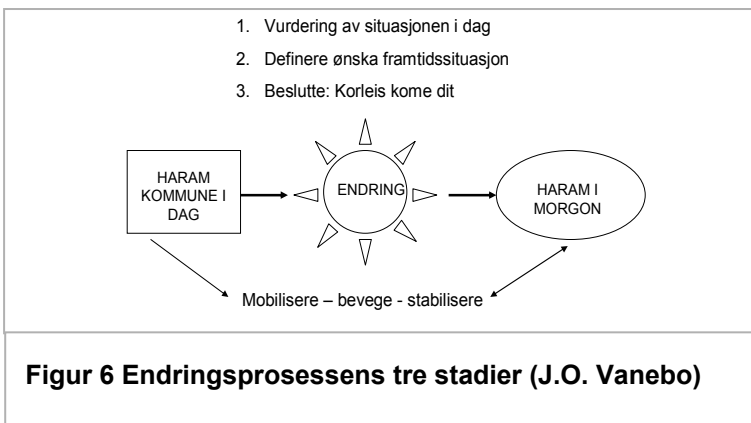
1. Vurdering av situasjonen i dag
2. Definere ønska framtidssituasjon
3. Beslutte: Korleis kome dit

HARAM KOMMUNE I DAG

ENDRING

HARAM I MORGON

Mobilisere – bevege - stabilisere

**Figur 6 Endringsprosessens tre stadier (J.O. Vanebo)**